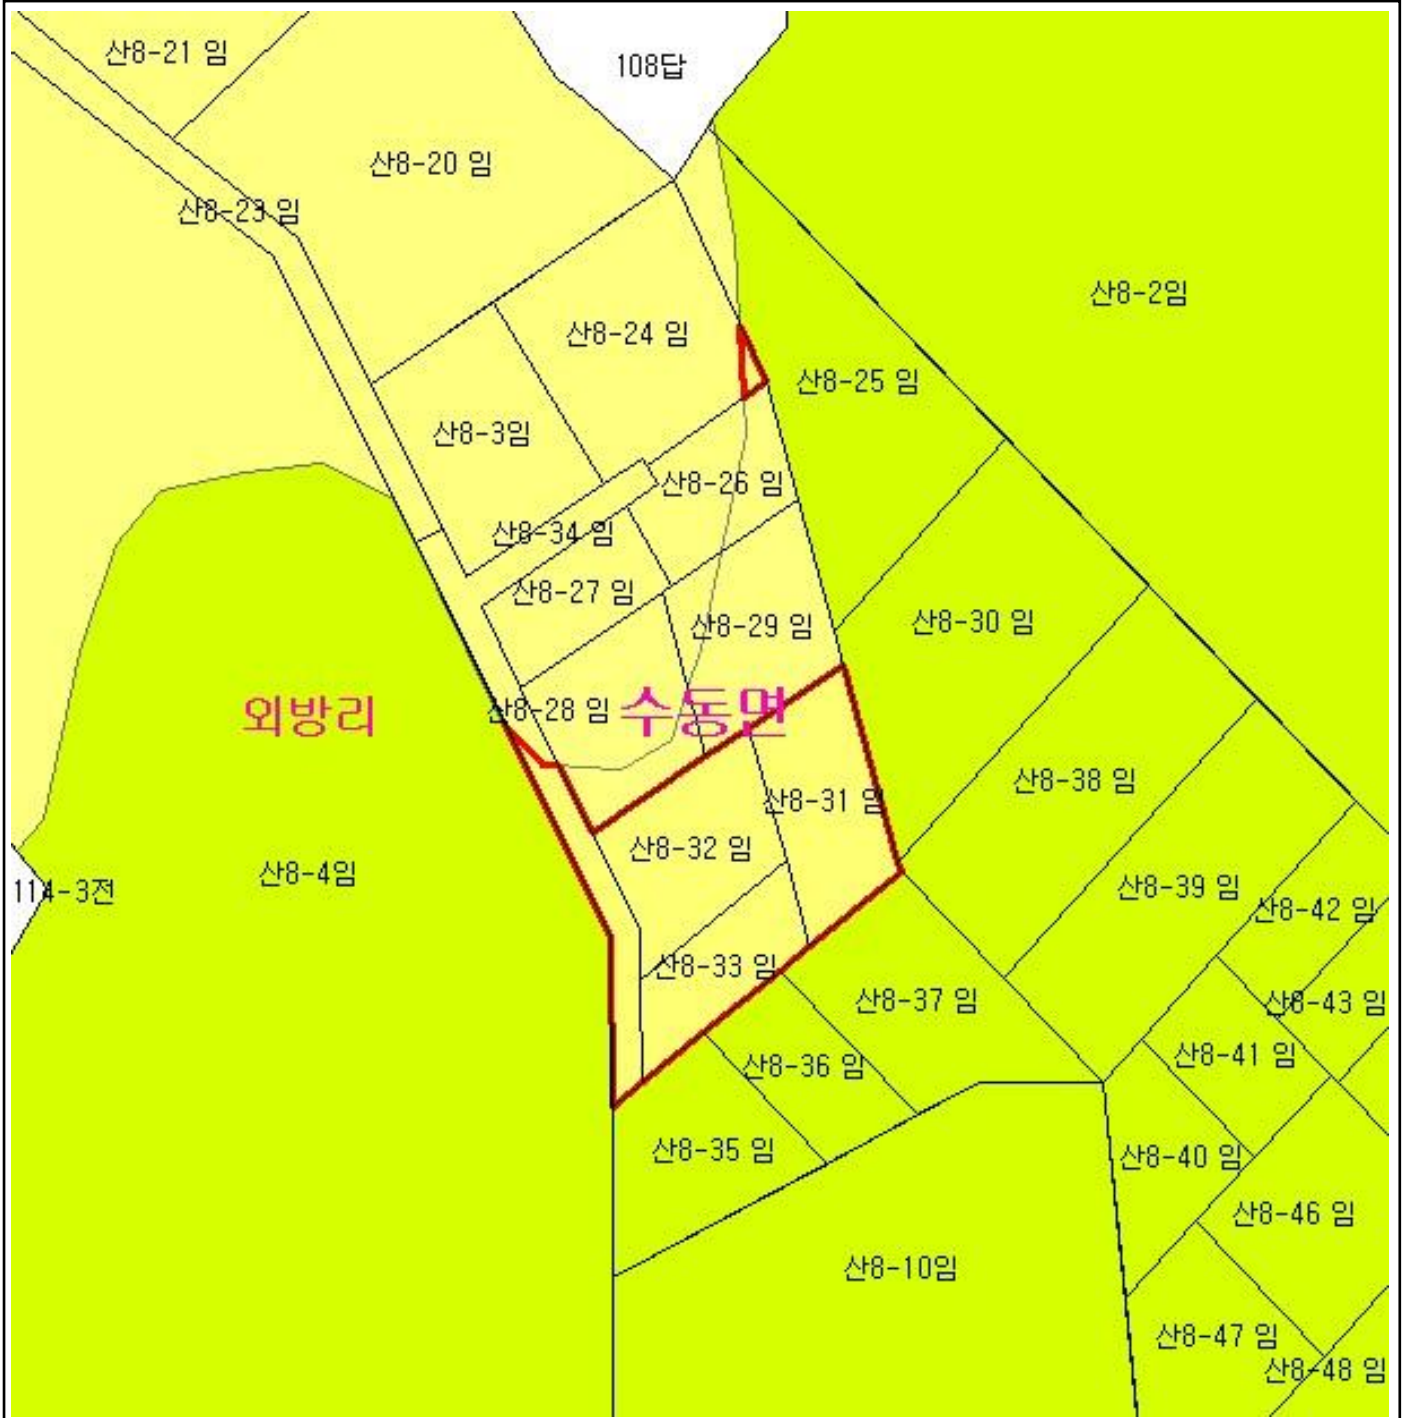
산8-21 임
108답
산8-20 임
산8-23 임
산8-2임
산8-24 임
산8-25 임
산8-3임
산8-26 임
산8-34 임
산8-27 임
산8-29 임
산8-30 임
외방리
산8-28 임
수동면
산8-38 임
산8-31 임
산8-32 임
114-3전
산8-4임
산8-39 임
산8-42 임
산8-33 임
산8-37 임
산8-43 임
산8-41 임
산8-36 임
산8-35 임
산8-40 임
산8-46 임
산8-10임
산8-47 임
산8-48 임